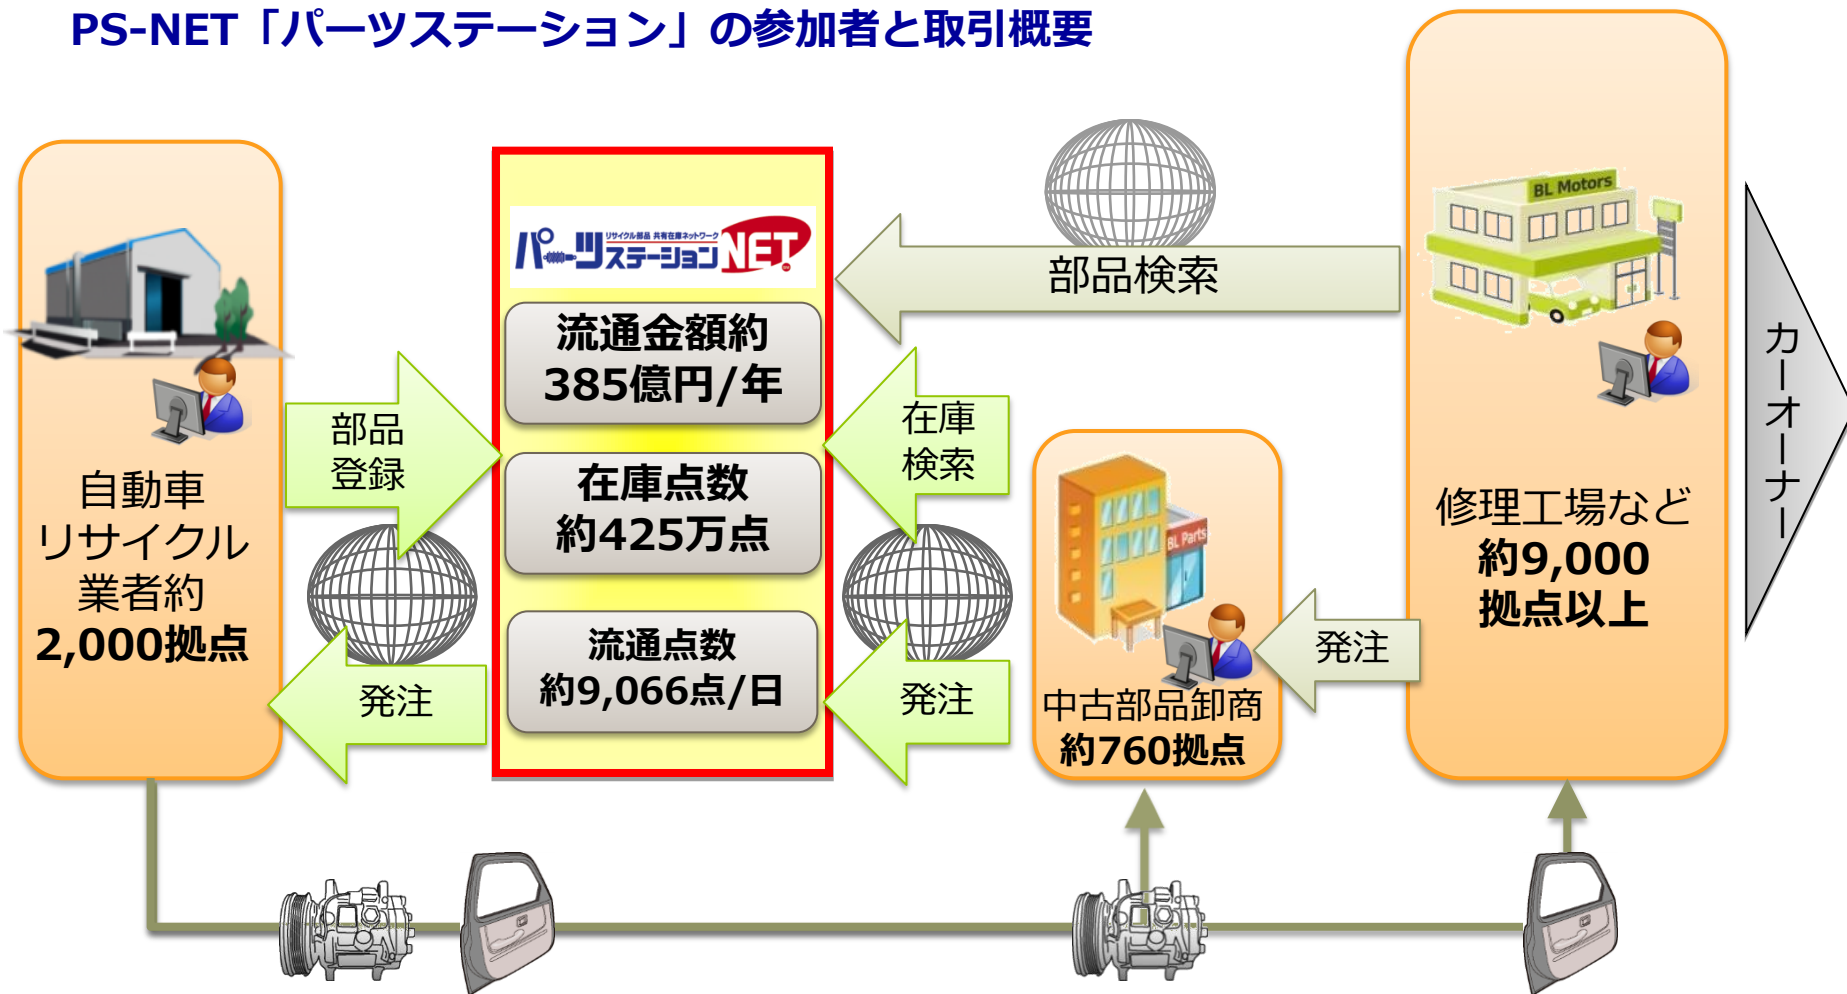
PS-NET「パーツステーション」の参加者と取引概要

自動車
リサイクル
業者約
2,000拠点

部品
登録

発注

リサイクル部品 共有在庫ネットワーク
パーツステーションNET

流通金額約
385億円/年

在庫点数
約425万点

流通点数
約9,066点/日

部品検索

在庫
検索

発注

BL Parts

中古部品卸商
約760拠点

発注

BL Motors

修理工場など
約9,000
拠点以上

カーオーナー